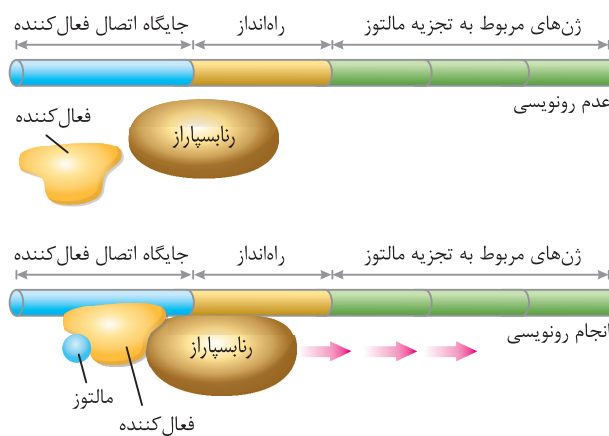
جایگاه اتصال فعال‌کننده
راه‌انداز
ژن‌های مربوط به تجزیه مالتوز
عدم رونویسی
فعال‌کننده
رنابسپاراز

جایگاه اتصال فعال‌کننده
راه‌انداز
ژن‌های مربوط به تجزیه مالتوز
انجام رونویسی
رنابسپاراز
مالتوز
فعال‌کننده